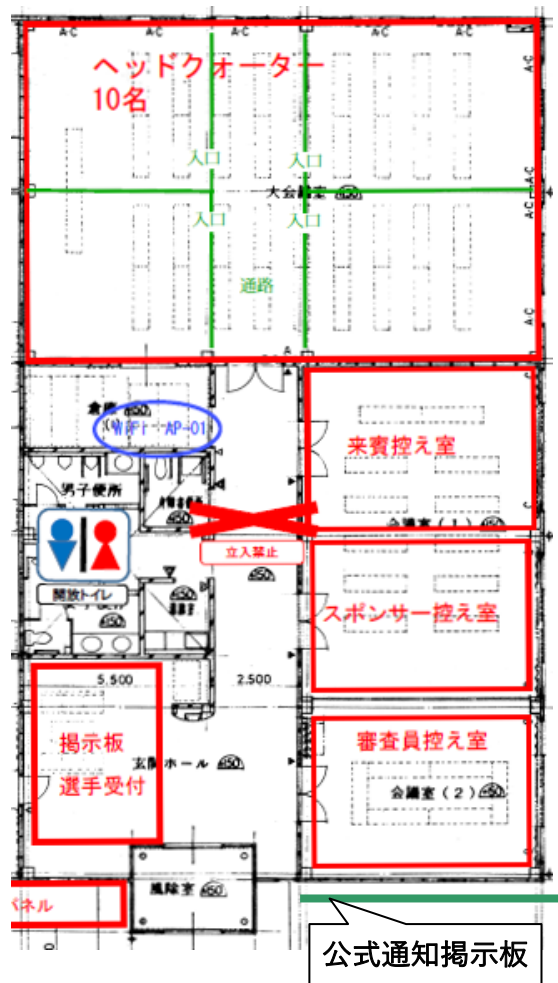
A-C A-C A-C A-C A-C A-C
ヘッドクォーター
10名
入口 入口
大会議室
入口 入口
通路
倉庫
AP-01
来賓控え室
男子便所
会議室（1）
立入禁止
開放トイレ
スポンサー控え室
5,500
2,500
掲示板
選手受付
玄関ホール
審査員控え室
会議室（2）
風除室
パネル
公式通知掲示板